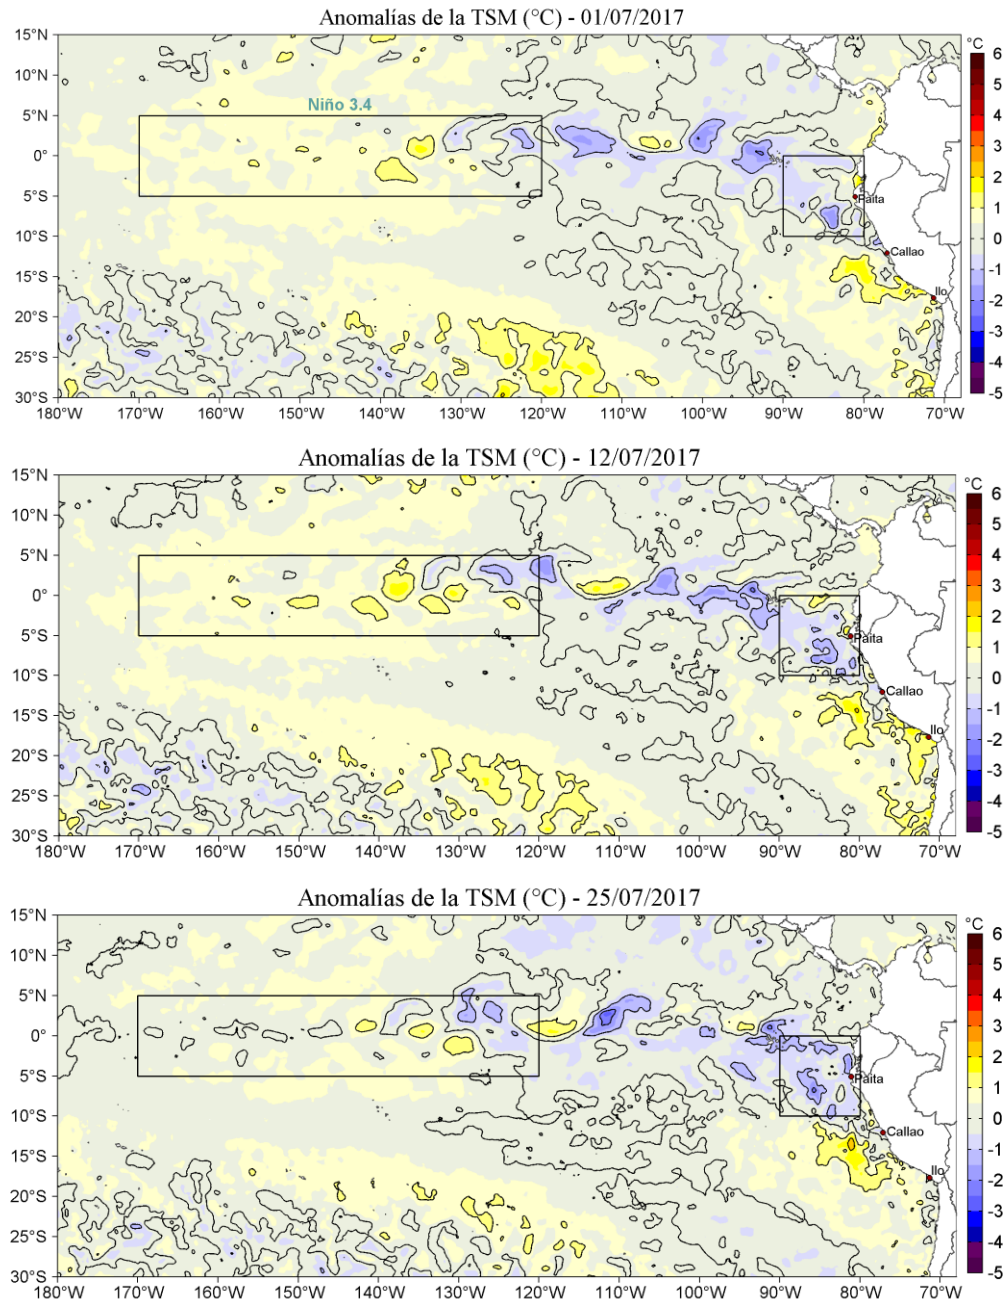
Anomalías de la TSM (°C) - 01/07/2017

15°N
10°N
5°N
0°
5°S
10°S
15°S
20°S
25°S
30°S

Niño 3.4

Paita
Callao
Ilo

180°W 170°W 160°W 150°W 140°W 130°W 120°W 110°W 100°W 90°W 80°W 70°W

°C
6
5
4
3
2
1
0
-1
-2
-3
-4
-5

Anomalías de la TSM (°C) - 12/07/2017

15°N
10°N
5°N
0°
5°S
10°S
15°S
20°S
25°S
30°S

Paita
Callao
Ilo

180°W 170°W 160°W 150°W 140°W 130°W 120°W 110°W 100°W 90°W 80°W 70°W

°C
6
5
4
3
2
1
0
-1
-2
-3
-4
-5

Anomalías de la TSM (°C) - 25/07/2017

15°N
10°N
5°N
0°
5°S
10°S
15°S
20°S
25°S
30°S

Paita
Callao
Ilo

180°W 170°W 160°W 150°W 140°W 130°W 120°W 110°W 100°W 90°W 80°W 70°W

°C
6
5
4
3
2
1
0
-1
-2
-3
-4
-5